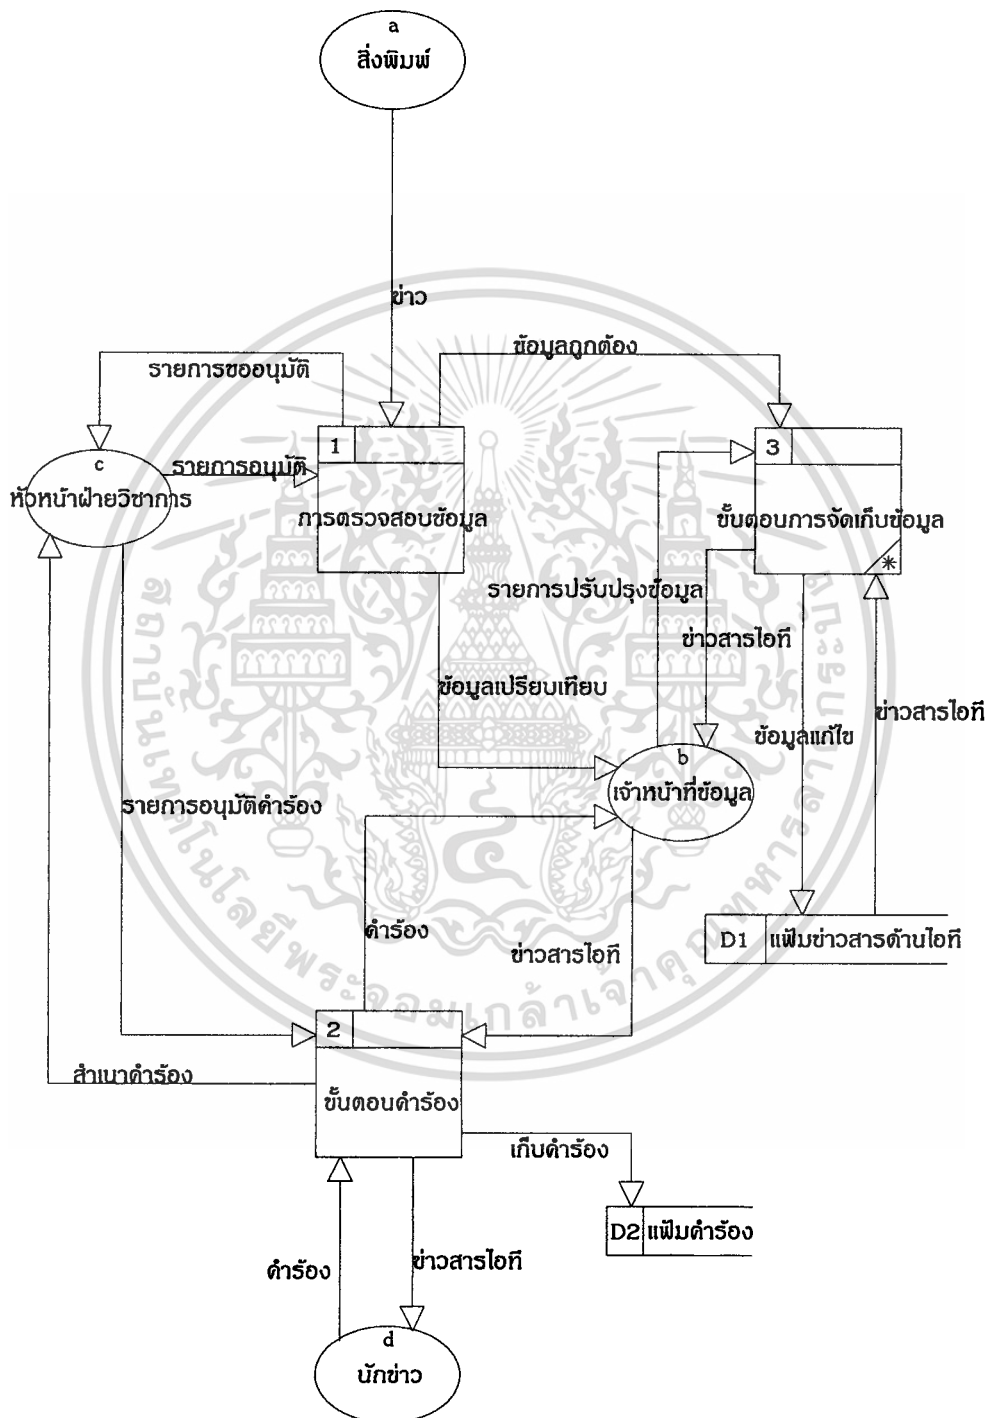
a
สิ่งพิมพ์

ข่าว

รายการขออนุมัติ

ข้อมูลถูกต้อง

c
หัวหน้าฝ่ายวิชาการ

รายการอนุมัติ

1
การตรวจสอบข้อมูล

3
ขั้นตอนการจัดเก็บข้อมูล

*

รายการปรับปรุงข้อมูล

ข่าวสารไอที

ข้อมูลเปรียบเทียบ

ข่าวสารไอที

ข้อมูลแก้ไข

b
เจ้าหน้าที่ข้อมูล

รายการอนุมัติคำร้อง

คำร้อง

ข่าวสารไอที

D1 แฟ้มข่าวสารด้านไอที

2
ขั้นตอนคำร้อง

สำเนาคำร้อง

เก็บคำร้อง

D2 แฟ้มคำร้อง

คำร้อง

ข่าวสารไอที

d
นักข่าว

สถาบันเทคโนโลยีพระจอมเกล้าเจ้าคุณทหารลาดกระบัง